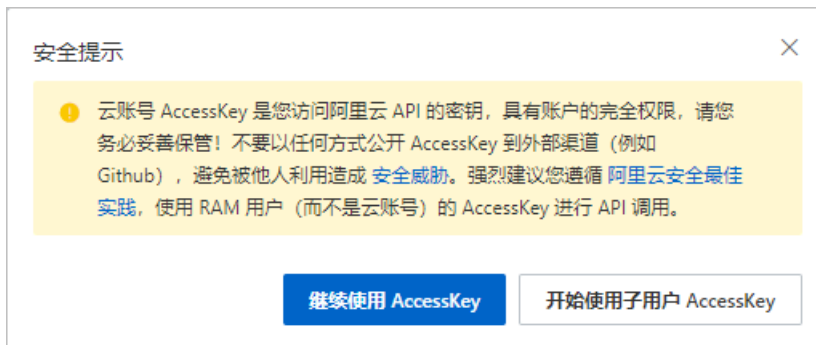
安全提示

×

云账号 AccessKey 是您访问阿里云 API 的密钥，具有账户的完全权限，请您务必妥善保管！不要以任何方式公开 AccessKey 到外部渠道（例如 Github），避免被他人利用造成 安全威胁。强烈建议您遵循 阿里云安全最佳实践，使用 RAM 用户（而不是云账号）的 AccessKey 进行 API 调用。

继续使用 AccessKey

开始使用子用户 AccessKey